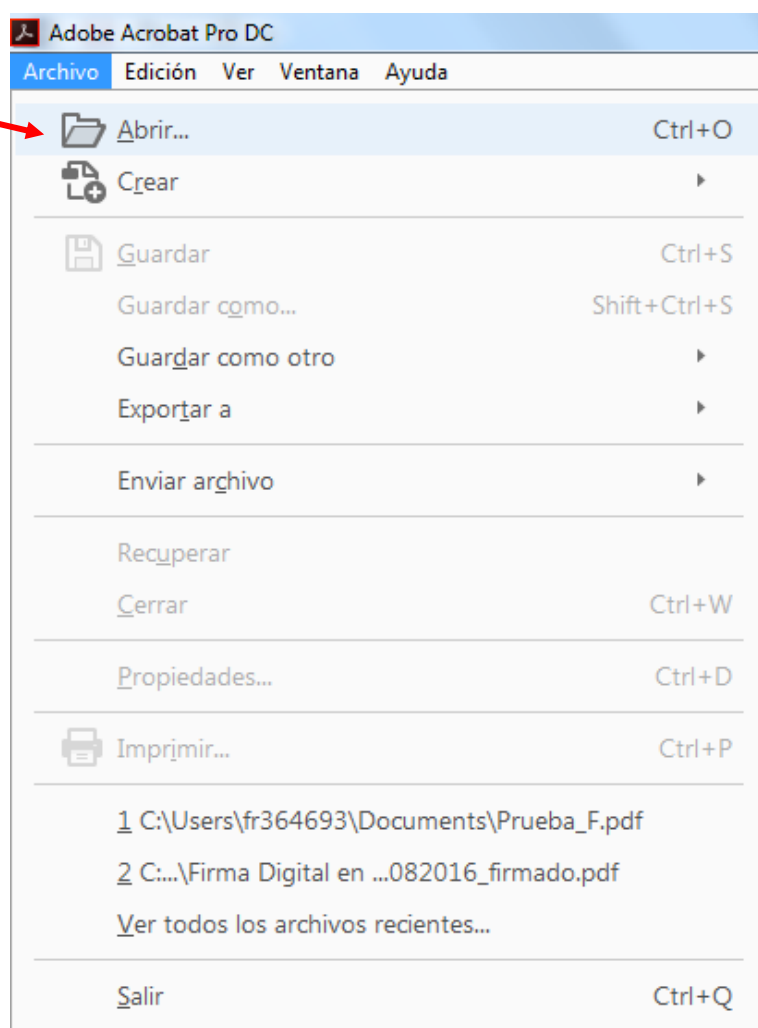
Adobe Acrobat Pro DC

Archivo Edición Ver Ventana Ayuda

Abrir... Ctrl+O

Crear

Guardar Ctrl+S

Guardar como... Shift+Ctrl+S

Guardar como otro

Exportar a

Enviar archivo

Recuperar

Cerrar Ctrl+W

Propiedades... Ctrl+D

Imprimir... Ctrl+P

1 C:\Users\fr364693\Documents\Prueba_F.pdf

2 C:...\Firma Digital en ...082016_firmado.pdf

Ver todos los archivos recientes...

Salir Ctrl+Q